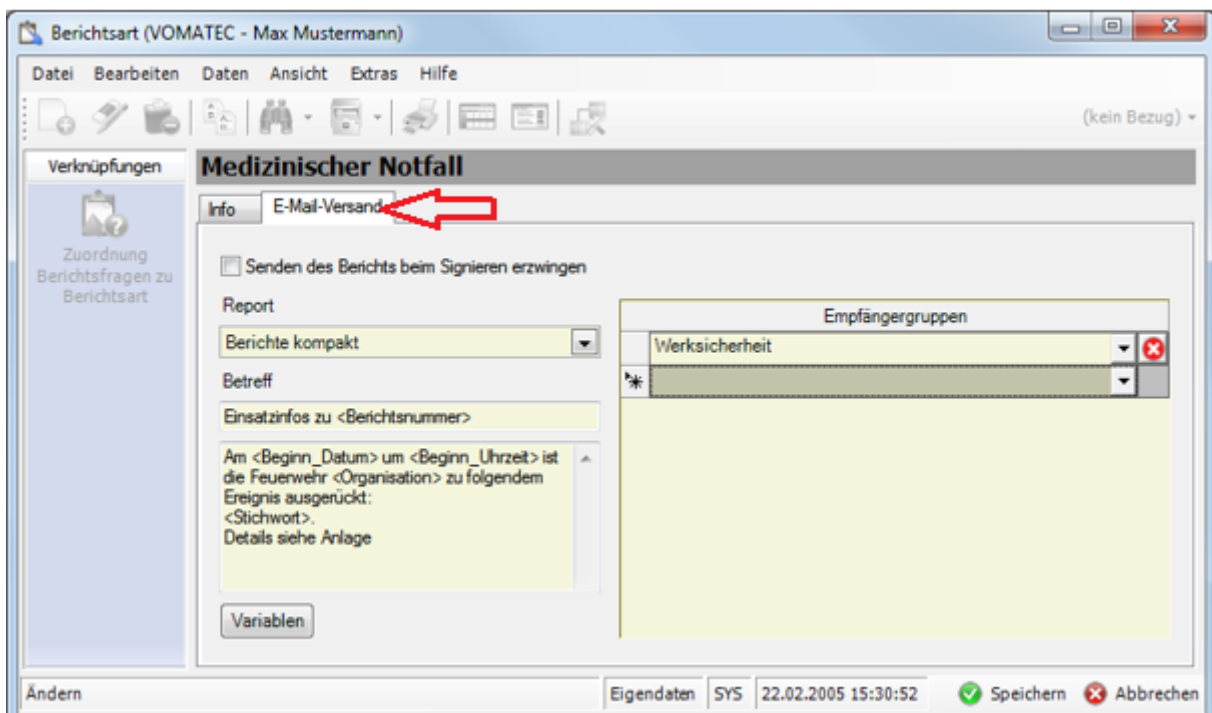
Berichtsart (VOMATEC - Max Mustermann)

Datei Bearbeiten Daten Ansicht Extras Hilfe

(kein Bezug)

Verknüpfungen

Zuordnung Berichtsfragen zu Berichtsart

Medizinischer Notfall

Info E-Mail-Versand

Senden des Berichts beim Signieren erzwingen

Report

Berichte kompakt

Betreff

Einsatzinfos zu <Berichtsnummer>

Am <Beginn_Datum> um <Beginn_Uhrzeit> ist die Feuerwehr <Organisation> zu folgendem Ereignis ausgerückt:
<Stichwort>.
Details siehe Anlage

Variablen

| Empfängergruppen |
|---|
| Werksicherheit |
| |

Ändern Eigendaten SYS 22.02.2005 15:30:52 Speichern Abbrechen